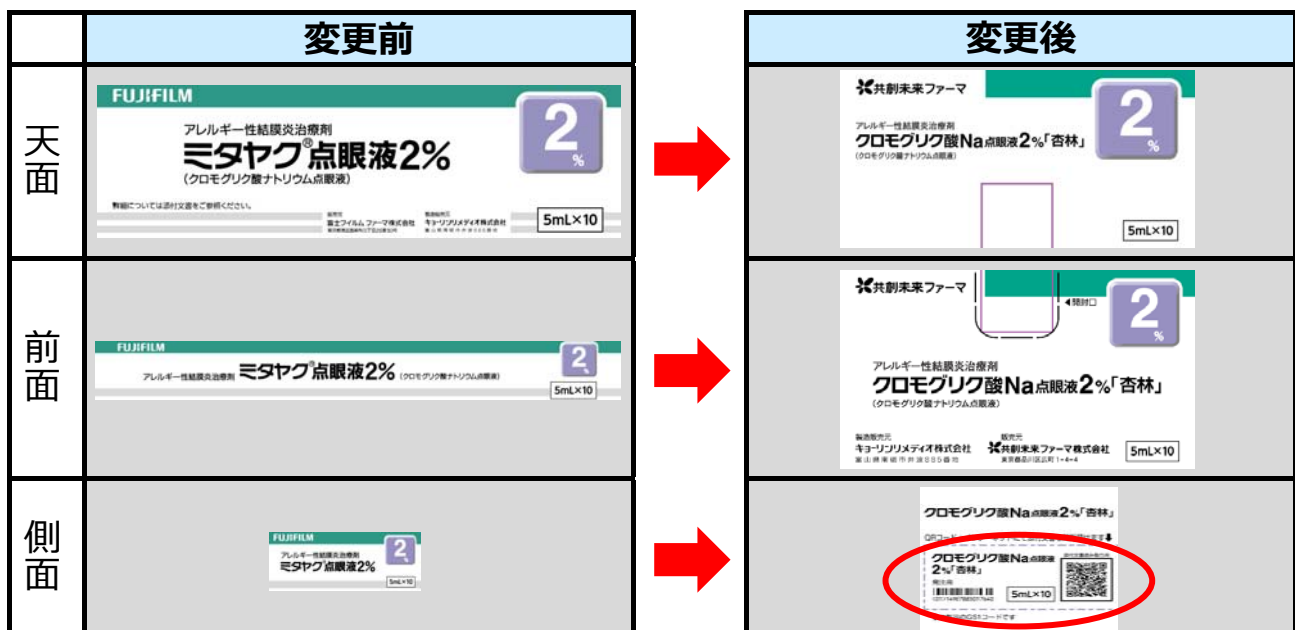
| | 変更前 | | 変更後 |
|---|---|---|---|
| 天面 | FUJIFILM アレルギー性結膜炎治療剤 ミタヤク®点眼液2% (クロモグリク酸ナトリウム点眼液) 2 % 詳細については添付文書をご参照ください。 販売元 富士フイルム ファーマ株式会社 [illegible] 製造販売元 キョーリンリメディオ株式会社 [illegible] 5mL×10 | | 共創未来ファーマ クロモグリク酸Na点眼液2%「杏林」 (クロモグリク酸ナトリウム点眼液) 2 % 5mL×10 |
| 前面 | FUJIFILM アレルギー性結膜炎治療剤 ミタヤク®点眼液2% (クロモグリク酸ナトリウム点眼液) 2 % 5mL×10 | | 共創未来ファーマ ◀開封口 2 % アレルギー性結膜炎治療剤 クロモグリク酸Na点眼液2%「杏林」 (クロモグリク酸ナトリウム点眼液) 製造販売元 キョーリンリメディオ株式会社 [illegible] 販売元 共創未来ファーマ株式会社 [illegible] 5mL×10 |
| 側面 | FUJIFILM アレルギー性結膜炎治療剤 ミタヤク®点眼液2% 2 % 5mL×10 | | クロモグリク酸Na点眼液2%「杏林」 QRコード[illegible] クロモグリク酸Na点眼液2%「杏林」 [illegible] 5mL×10 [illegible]コードです |